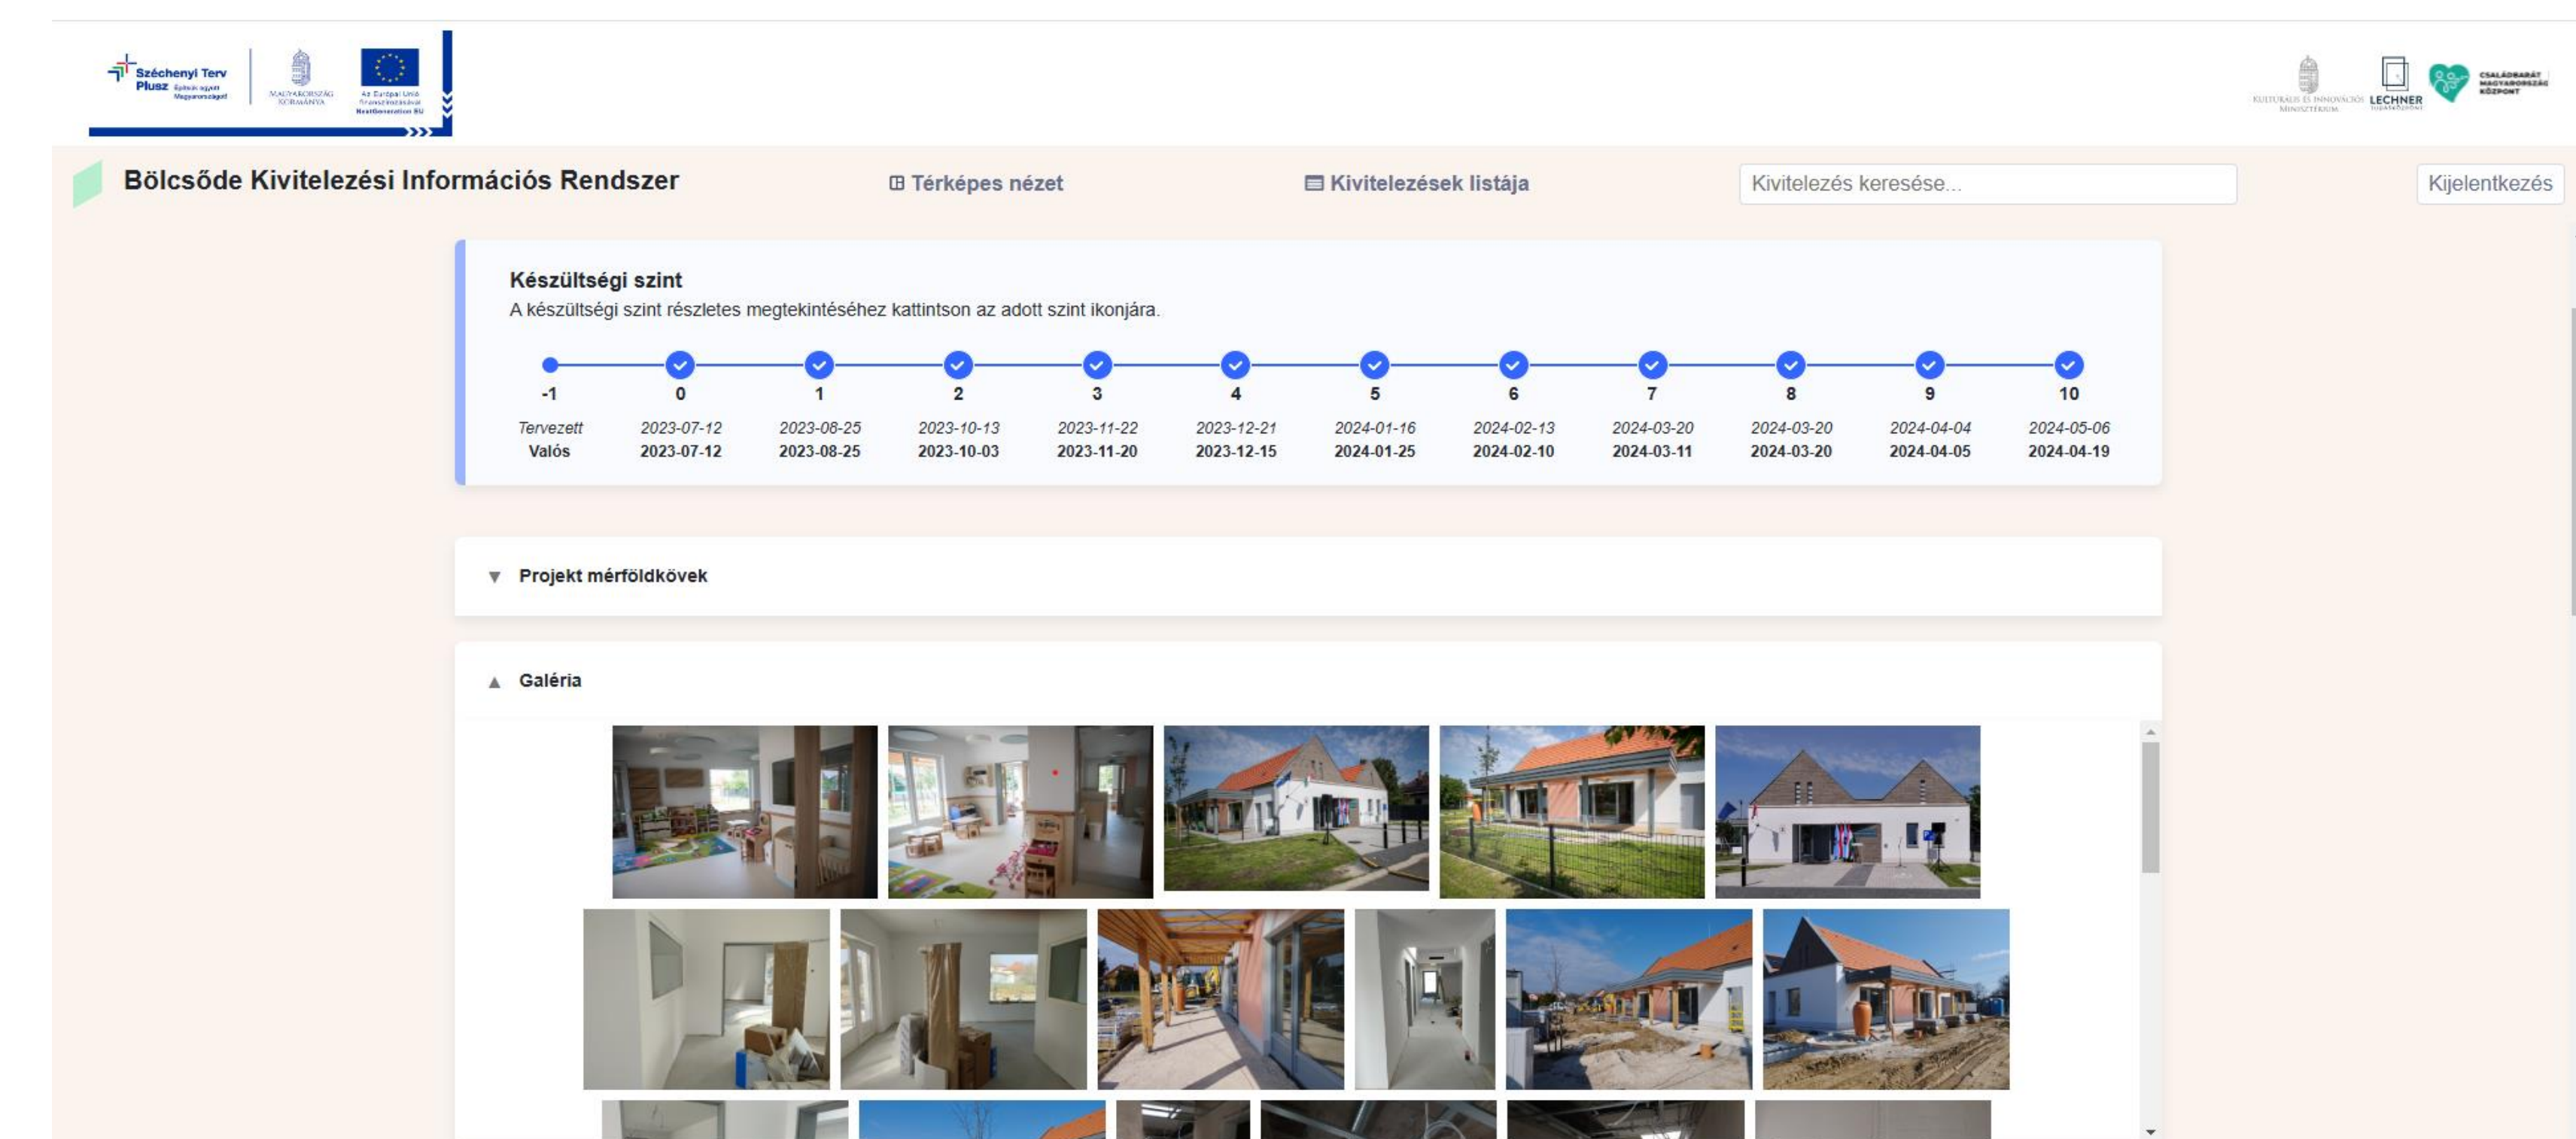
Széchenyi Terv Plusz

MAGYARORSZÁG KORMÁNYA

Az Európai Unió finanszírozásával NextGenerationEU

KULTURÁLIS ÉS INNOVÁCIÓS MINISZTÉRIUM

LECHNER

CSALÁDBARÁT MAGYARORSZÁG KÖZPONT

Bölcsőde Kivitelezési Információs Rendszer

Térképes nézet

Kivitelezések listája

Kivitelezés keresése...

Kijelentkezés

Készültségi szint

A készültségi szint részletes megtekintéséhez kattintson az adott szint ikonjára.

| -1 | 0 | 1 | 2 | 3 | 4 | 5 | 6 | 7 | 8 | 9 | 10 |
|---|---|---|---|---|---|---|---|---|---|---|---|
| Tervezett | 2023-07-12 | 2023-08-25 | 2023-10-13 | 2023-11-22 | 2023-12-21 | 2024-01-16 | 2024-02-13 | 2024-03-20 | 2024-03-20 | 2024-04-04 | 2024-05-06 |
| Valós | 2023-07-12 | 2023-08-25 | 2023-10-03 | 2023-11-20 | 2023-12-15 | 2024-01-25 | 2024-02-10 | 2024-03-11 | 2024-03-20 | 2024-04-05 | 2024-04-19 |

▼ Projekt mérföldkövek

▲ Galéria